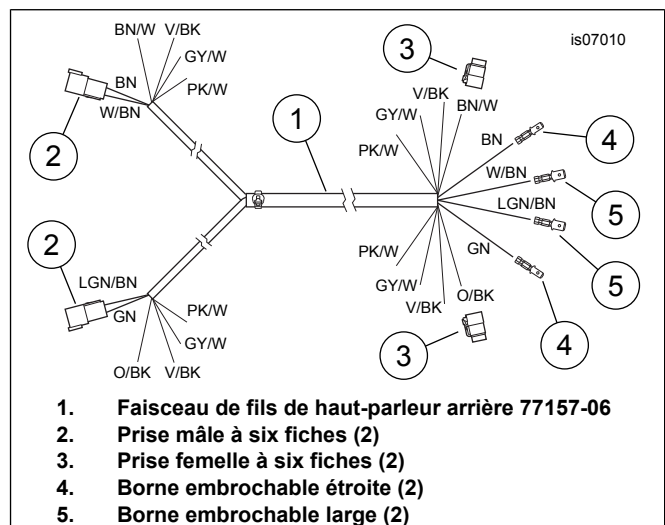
is07010

BN/W V/BK GY/W PK/W BN W/BN

2

2

LGN/BN GN PK/W GY/W O/BK V/BK

1

3

GY/W V/BK BN/W PK/W BN

4

W/BN

5

LGN/BN

5

GN

4

PK/W GY/W V/BK O/BK

3

1. Faisceau de fils de haut-parleur arrière 77157-06
2. Prise mâle à six fiches (2)
3. Prise femelle à six fiches (2)
4. Borne embrochable étroite (2)
5. Borne embrochable large (2)